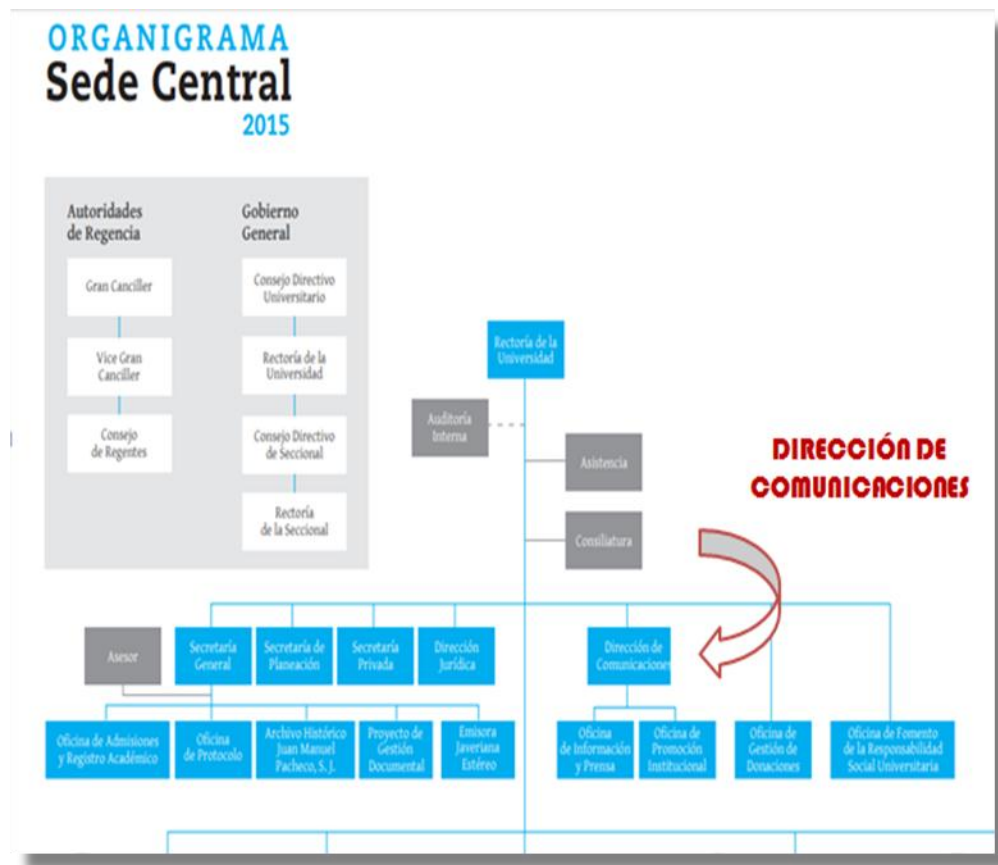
ORGANIGRAMA
Sede Central
2015

Autoridades de Regencia

Gran Canciller

Vice Gran Canciller

Consejo de Regentes

Gobierno General

Consejo Directivo Universitario

Rectoría de la Universidad

Consejo Directivo de Seccional

Rectoría de la Seccional

Rectoría de la Universidad

Auditoría Interna

Asistencia

Consiliatura

DIRECCIÓN DE COMUNICACIONES

Asesor

Secretaría General

Secretaría de Planeación

Secretaría Privada

Dirección Jurídica

Dirección de Comunicaciones

Oficina de Admisiones y Registro Académico

Oficina de Protocolo

Archivo Histórico Juan Manuel Pacheco, S. J.

Proyecto de Gestión Documental

Emisora Javeriana Estéreo

Oficina de Información y Prensa

Oficina de Promoción Institucional

Oficina de Gestión de Donaciones

Oficina de Fomento de la Responsabilidad Social Universitaria